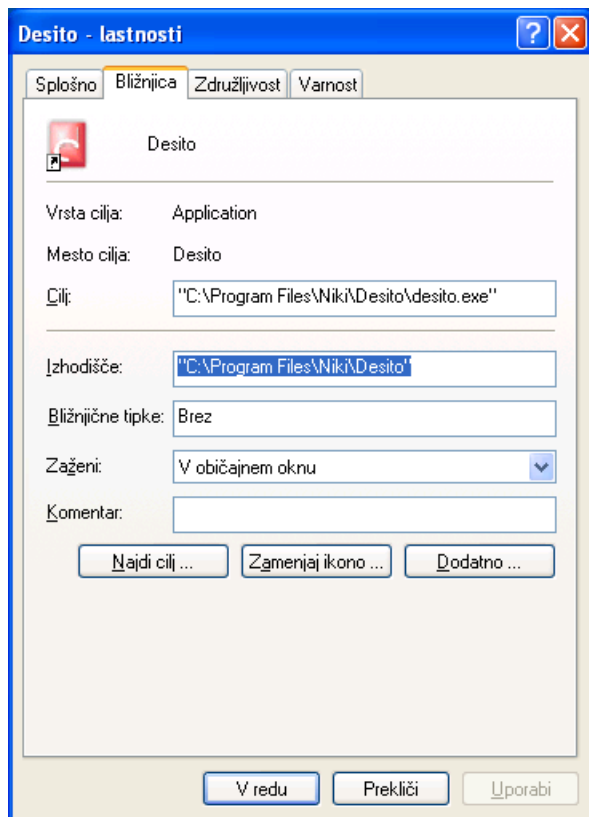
Desito - lastnosti

Splošno | Bližnjica | Združljivost | Varnost

Desito

Vrsta cilja: Application

Mesto cilja: Desito

Cilj: "C:\Program Files\Niki\Desito\desito.exe"

Izhodišče: "C:\Program Files\Niki\Desito"

Bližnjične tipke: Brez

Zaženi: V običajnem oknu

Komentar:

Najdi cilj ... | Zamenjaj ikono ... | Dodatno ...

V redu | Prekliči | Uporabi